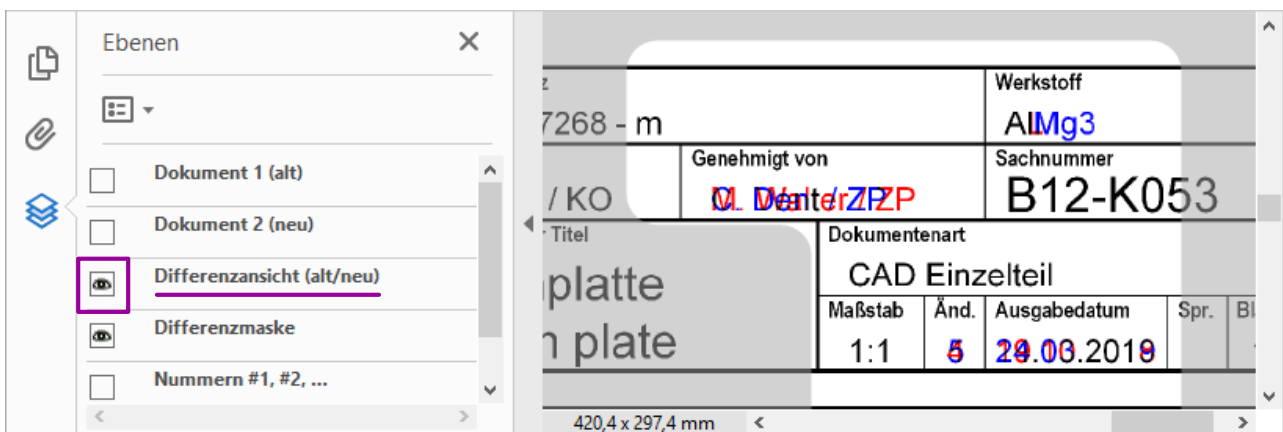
Ebenen

Dokument 1 (alt)

Dokument 2 (neu)

Differenzansicht (alt/neu)

Differenzmaske

Nummern #1, #2, ...

z

7268 - m

Werkstoff

AlMg3

Genehmigt von

Sachnummer

/ KO

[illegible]

B12-K053

Titel

Dokumentenart

CAD Einzelteil

platte

plate

Maßstab

Änd.

Ausgabedatum

Spr.

Bl

1:1

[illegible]

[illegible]

420,4 x 297,4 mm